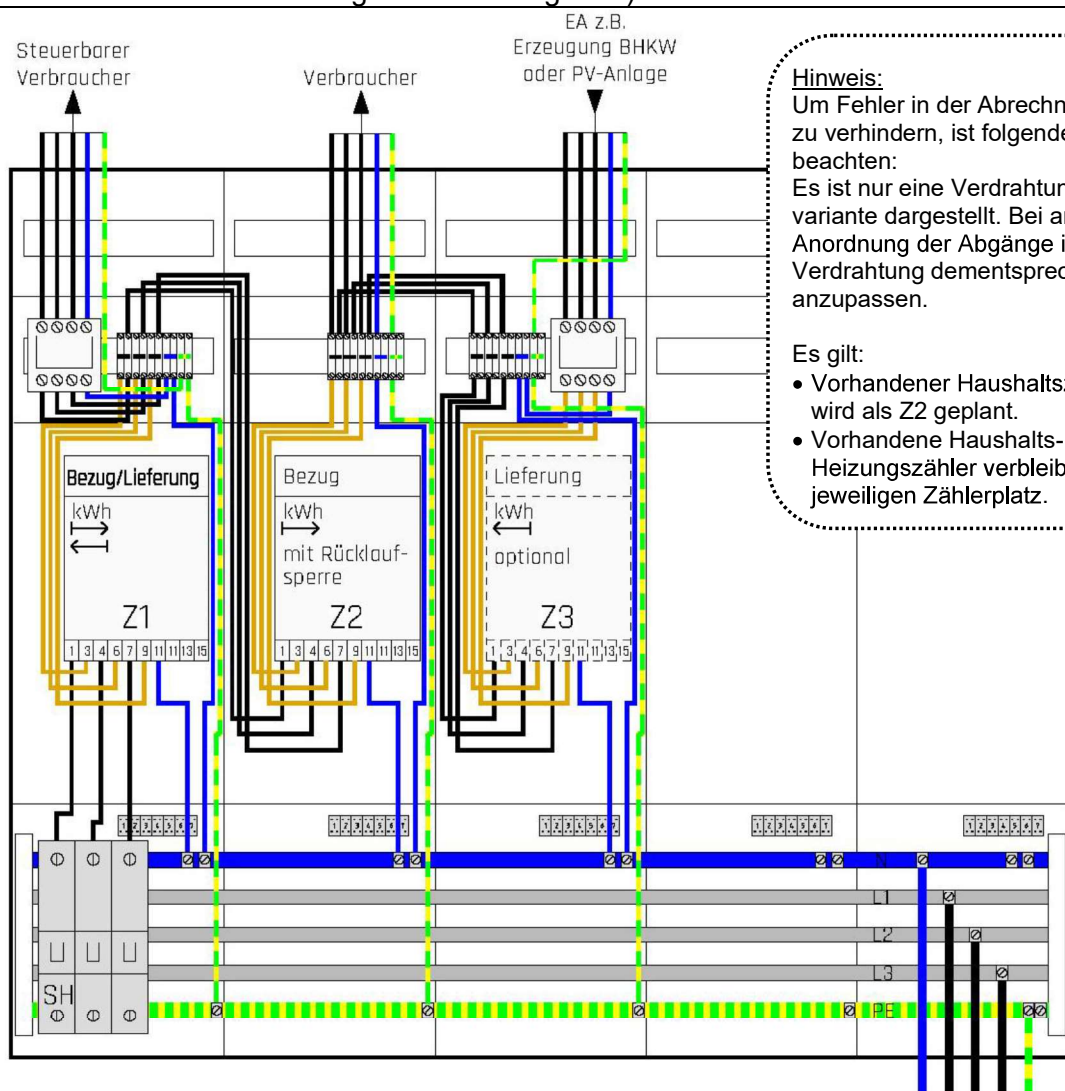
Steuerbarer Verbraucher

Verbraucher

EA z.B. Erzeugung BHKW oder PV-Anlage

Hinweis:
Um Fehler in der Abrechn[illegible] zu verhindern, ist folgende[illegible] beachten:
Es ist nur eine Verdrahtun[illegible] variante dargestellt. Bei an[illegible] Anordnung der Abgänge i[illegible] Verdrahtung dementsprec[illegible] anzupassen.

Es gilt:
• Vorhandener Haushalts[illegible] wird als Z2 geplant.
• Vorhandene Haushalts- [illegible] Heizungszähler verbleib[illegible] jeweiligen Zählerplatz.

Bezug/Lieferung
kWh
Z1
1 3 4 6 7 9 11 11 13 15

Bezug
kWh
mit Rücklauf-sperre
Z2
1 3 4 6 7 9 11 11 13 15

Lieferung
kWh
optional
Z3
1 3 4 6 7 9 11 11 13 15

1 2 3 4 5 6 7
1 2 3 4 5 6 7
1 2 3 4 5 6 7
1 2 3 4 5 6 7
1 2 3 4 5 6 7

N
L1
L2
L3
PE

SH